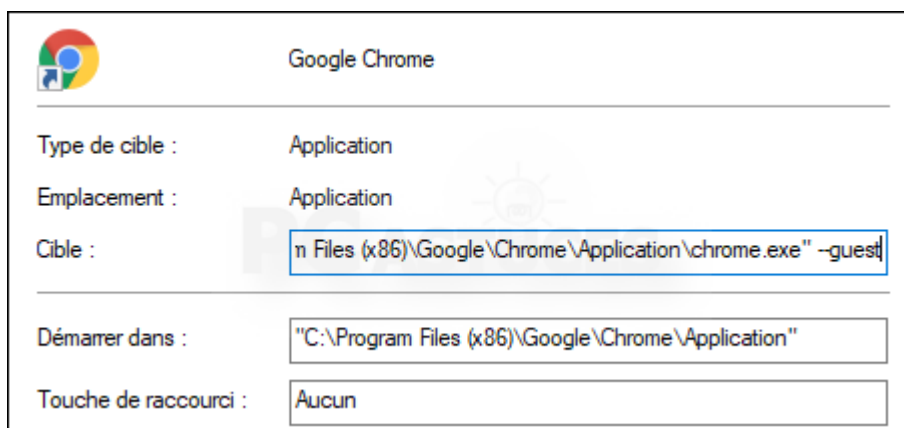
Google Chrome

Type de cible : Application

Emplacement : Application

Cible : n Files (x86)\Google\Chrome\Application\chrome.exe" --guest

Démarrer dans : "C:\Program Files (x86)\Google\Chrome\Application"

Touche de raccourci : Aucun